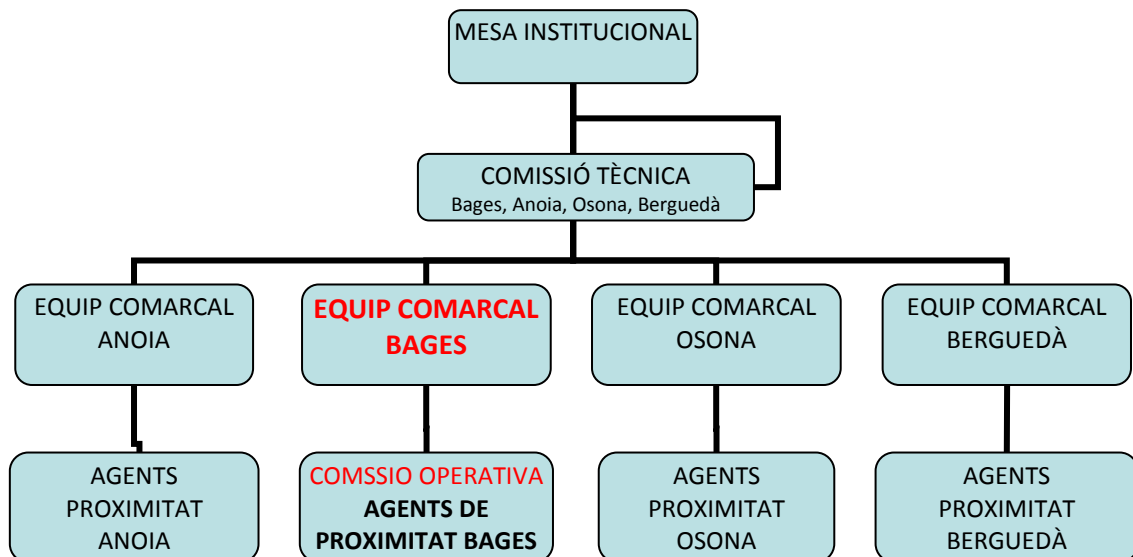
MESA INSTITUCIONAL

COMISSIÓ TÈCNICA
Bages, Anoia, Osona, Berguedà

EQUIP COMARCAL ANOIA

EQUIP COMARCAL BAGES

EQUIP COMARCAL OSONA

EQUIP COMARCAL BERGUEDÀ

AGENTS PROXIMITAT ANOIA

COMSSIO OPERATIVA
AGENTS DE PROXIMITAT BAGES

AGENTS PROXIMITAT OSONA

AGENTS PROXIMITAT BERGUEDÀ